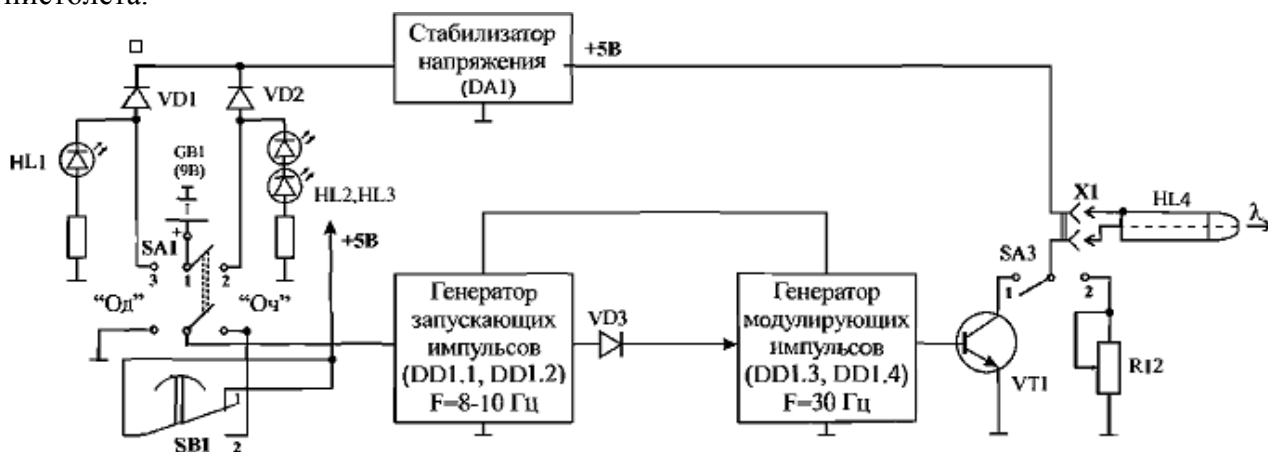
пистолета.

Стабилизатор напряжения (DA1)

+5В

VD1

VD2

HL1

GB1 (9В)

HL2,HL3

SA1

+5В

3

1

2

"Од"

"Оч"

Генератор запускающих импульсов (DD1.1, DD1.2) F=8-10 Гц

VD3

Генератор модулирующих импульсов (DD1.3, DD1.4) F=30 Гц

X1

HL4

$\lambda$

SA3

1

2

VT1

R12

SB1

1

2